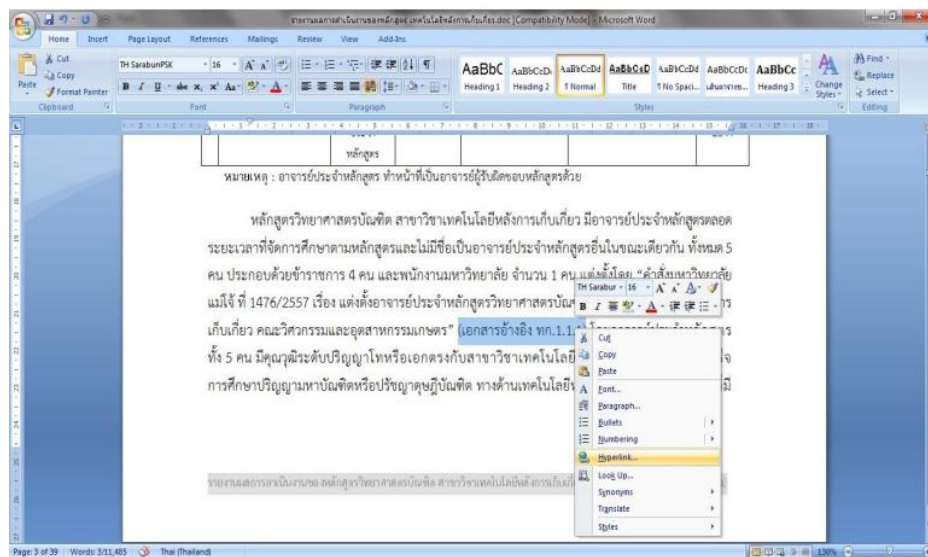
รายงานผลการดำเนินงานของหลักสูตร เทคโนโลยีหลังการเก็บเกี่ยว.doc [Compatibility Mode] - Microsoft Word

Home Insert Page Layout References Mailings Review View Add-Ins

Cut Copy Format Painter Paste Clipboard

TH SarabunPSK 16 Font

Paragraph

AaBbC Heading 1 AaBbCcD Heading 2 AaBbCcDd ¶ Normal AaBbCcD Title AaBbCcDd ¶ No Spaci... AaBbCcDc เน้นมากๆ AaBbCc Heading 3 Change Styles Styles

Find Replace Select Editing

หลักสูตร

หมายเหตุ : อาจารย์ประจำหลักสูตร ทำหน้าที่เป็นอาจารย์ผู้รับผิดชอบหลักสูตรด้วย

หลักสูตรวิทยาศาสตรบัณฑิต สาขาวิชาเทคโนโลยีหลังการเก็บเกี่ยว มีอาจารย์ประจำหลักสูตรตลอดระยะเวลาที่จัดการศึกษาตามหลักสูตรและไม่มีชื่อเป็นอาจารย์ประจำหลักสูตรอื่นในขณะเดียวกัน ทั้งหมด 5 คน ประกอบด้วยข้าราชการ 4 คน และพนักงานมหาวิทยาลัย จำนวน 1 คน แต่งตั้งโดย "คำสั่งมหาวิทยาลัยแม่โจ้ ที่ 1476/2557 เรื่อง แต่งตั้งอาจารย์ประจำหลักสูตรวิทยาศาสตรบัณ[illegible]การเก็บเกี่ยว คณะวิศวกรรมและอุตสาหกรรมเกษตร" (เอกสารอ้างอิง ทก.1.1.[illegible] ทั้ง 5 คน มีคุณวุฒิระดับปริญญาโทหรือเอกตรงกับสาขาวิชาเทคโนโลยี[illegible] การศึกษาปริญญามหาบัณฑิตหรือปริญญาดุษฎีบัณฑิต ทางด้านเทคโนโลยี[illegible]

TH Sarabun 16 A A

Cut
Copy
Paste
Font...
Paragraph...
Bullets
Numbering
Hyperlink...
Look Up...
Synonyms
Translate
Styles

รายงานผลการดำเนินงานของ หลักสูตรวิทยาศาสตรบัณฑิต สาขาวิชาเทคโนโลยีหลังการเก็บเกี่ยว

Page: 3 of 39 Words: 3/11,485 Thai (Thailand) 130%